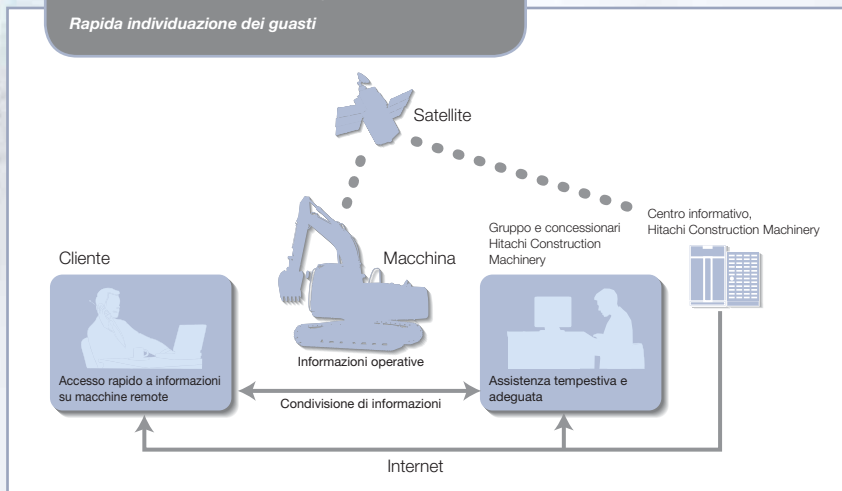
Rapida individuazione dei guasti

Satellite

Centro informativo, Hitachi Construction Machinery

Gruppo e concessionari Hitachi Construction Machinery

Cliente

Macchina

Informazioni operative

Accesso rapido a informazioni su macchine remote

Condivisione di informazioni

Assistenza tempestiva e adeguata

Internet